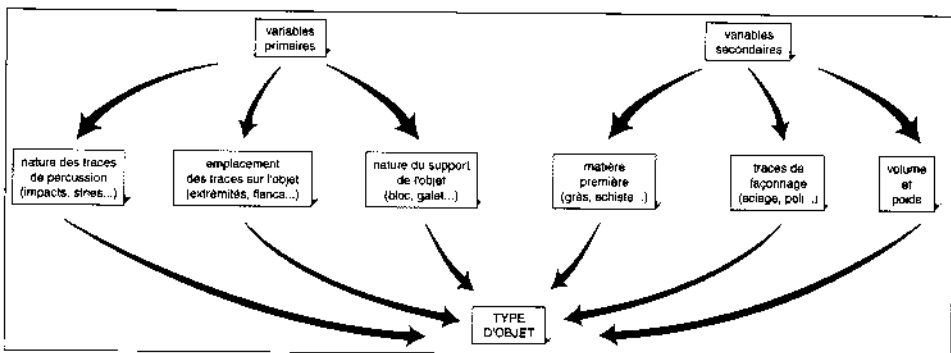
variables primaires

variables secondaires

nature des traces de percussion (impacts, stries...)

emplacement des traces sur l'objet (extrémités, flancs...)

nature du support de l'objet (bloc, galet...)

matière première (grès, schiste...)

traces de façonnage (sciage, poli...)

volume et poids

TYPE D'OBJET